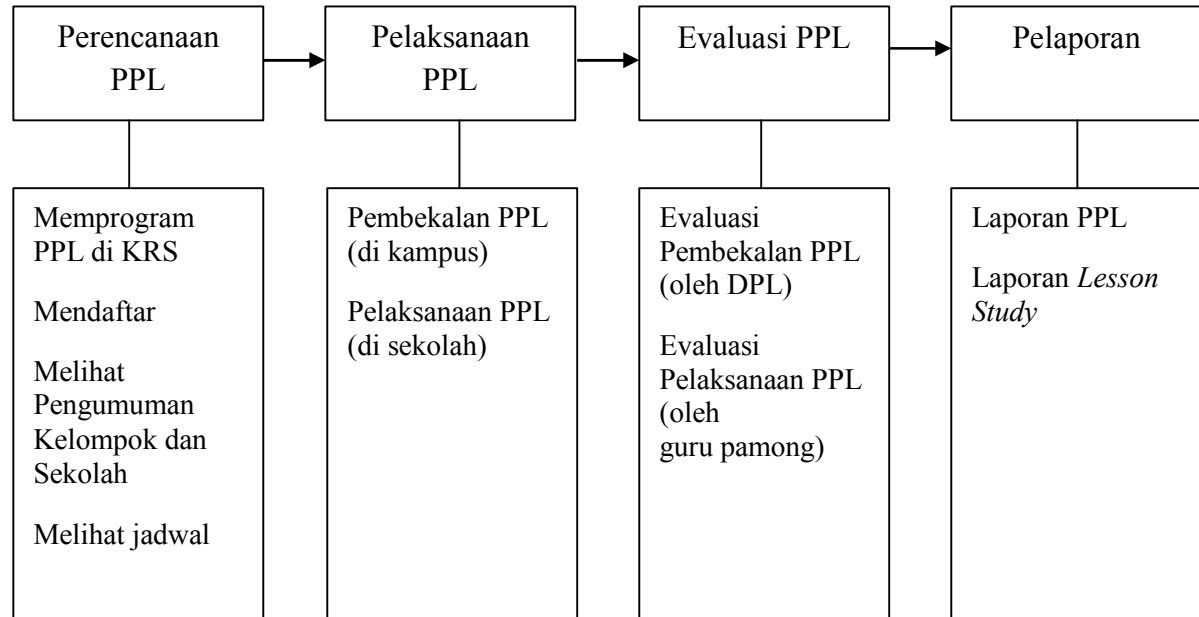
Perencanaan PPL

Pelaksanaan PPL

Evaluasi PPL

Pelaporan

Memprogram PPL di KRS

Mendaftar

Melihat Pengumuman Kelompok dan Sekolah

Melihat jadwal

Pembekalan PPL (di kampus)

Pelaksanaan PPL (di sekolah)

Evaluasi Pembekalan PPL (oleh DPL)

Evaluasi Pelaksanaan PPL (oleh guru pamong)

Laporan PPL

Laporan *Lesson Study*